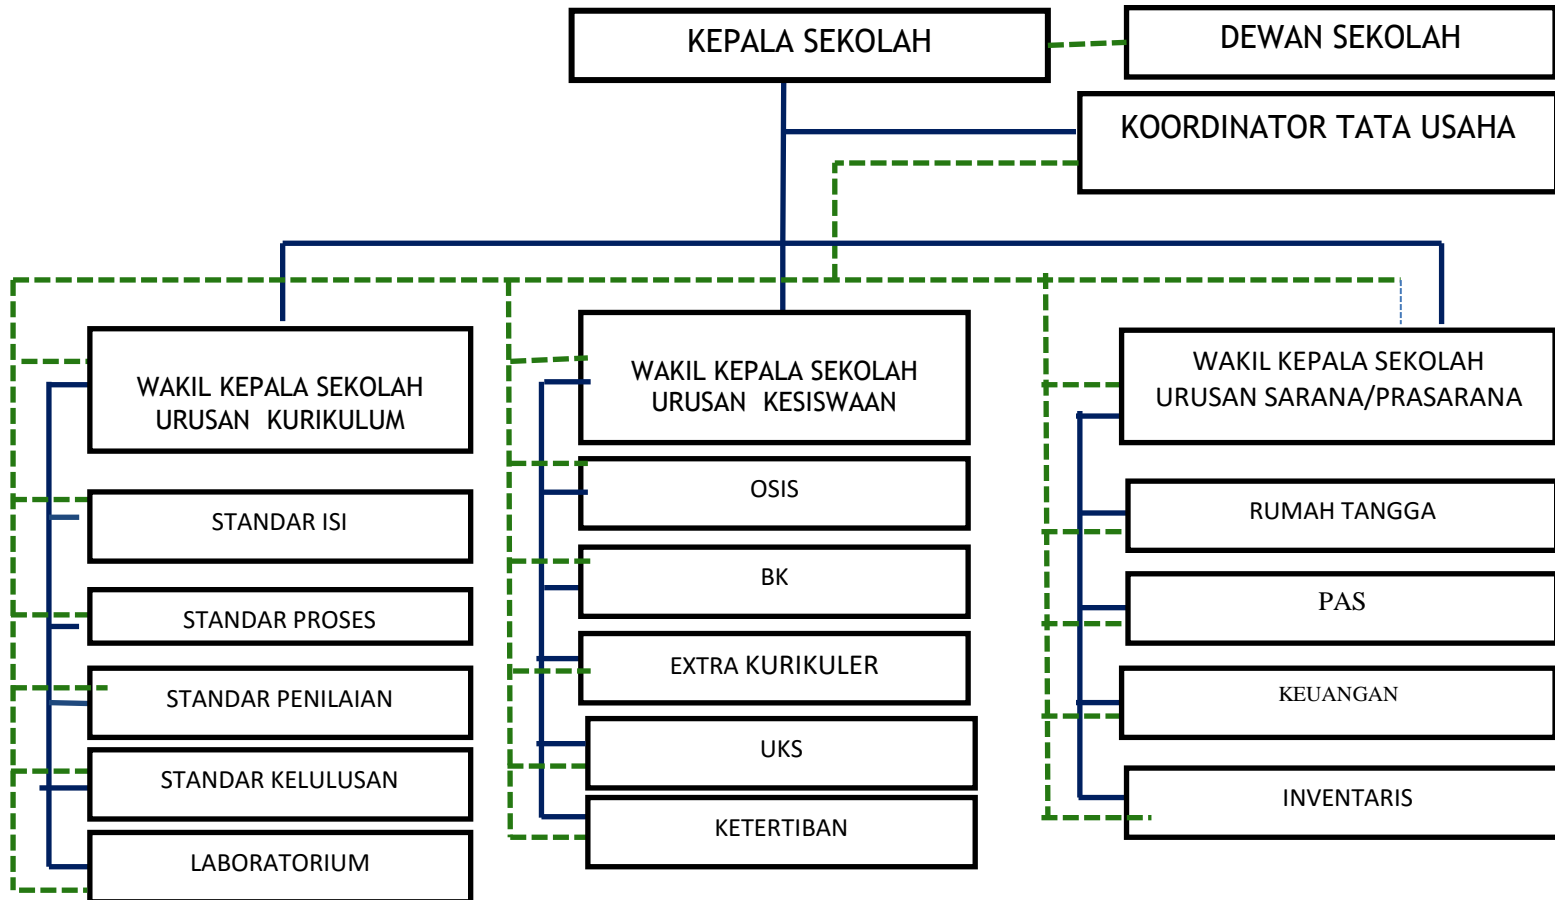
KEPALA SEKOLAH

DEWAN SEKOLAH

KOORDINATOR TATA USAHA

WAKIL KEPALA SEKOLAH URUSAN KURIKULUM

STANDAR ISI

STANDAR PROSES

STANDAR PENILAIAN

STANDAR KELULUSAN

LABORATORIUM

WAKIL KEPALA SEKOLAH URUSAN KESISWAAN

OSIS

BK

EXTRA KURIKULER

UKS

KETERTIBAN

WAKIL KEPALA SEKOLAH URUSAN SARANA/PRASARANA

RUMAH TANGGA

PAS

KEUANGAN

INVENTARIS